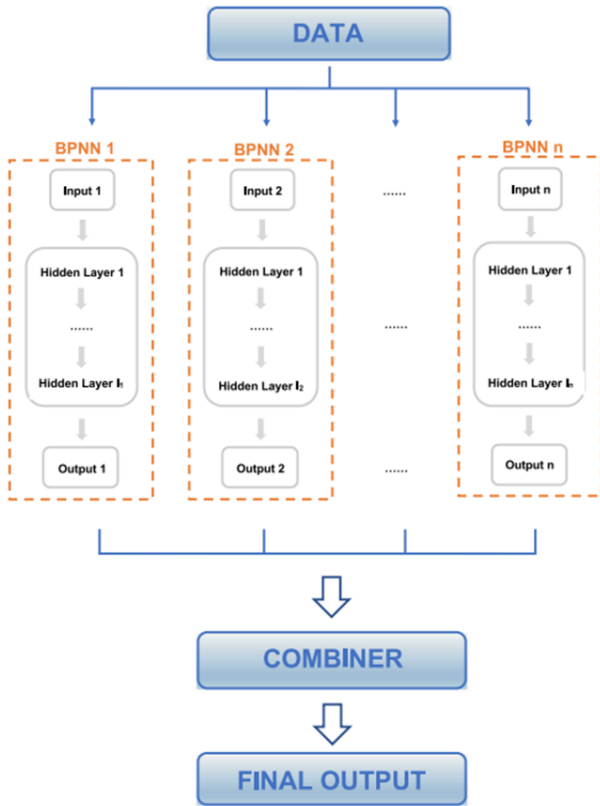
DATA

BPNN 1

Input 1

Hidden Layer 1

.......

Hidden Layer $l_1$

Output 1

BPNN 2

Input 2

Hidden Layer 1

.......

Hidden Layer $l_2$

Output 2

.......

.......

.......

BPNN n

Input n

Hidden Layer 1

.......

Hidden Layer $l_n$

Output n

COMBINER

FINAL OUTPUT